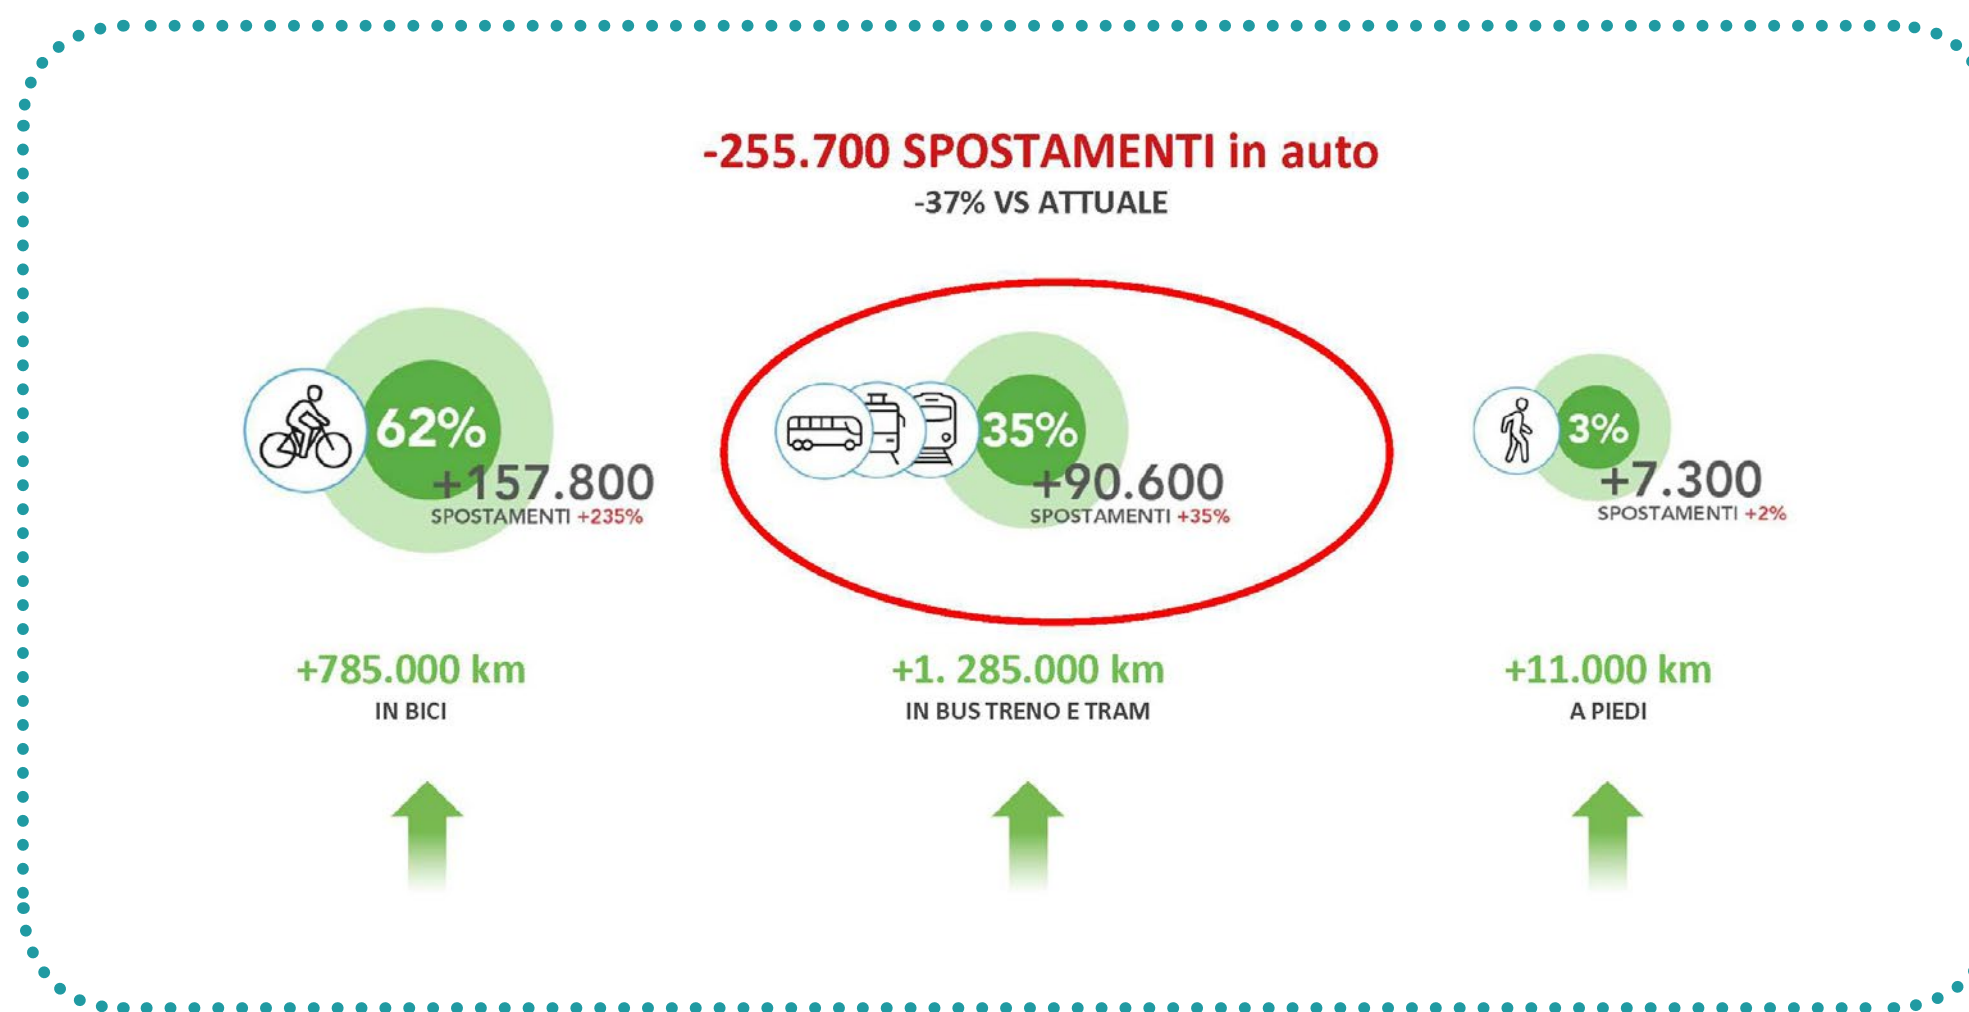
-255.700 SPOSTAMENTI in auto
-37% VS ATTUALE

62%
+157.800
SPOSTAMENTI +235%

35%
+90.600
SPOSTAMENTI +35%

3%
+7.300
SPOSTAMENTI +2%

+785.000 km
IN BICI

+1. 285.000 km
IN BUS TRENO E TRAM

+11.000 km
A PIEDI